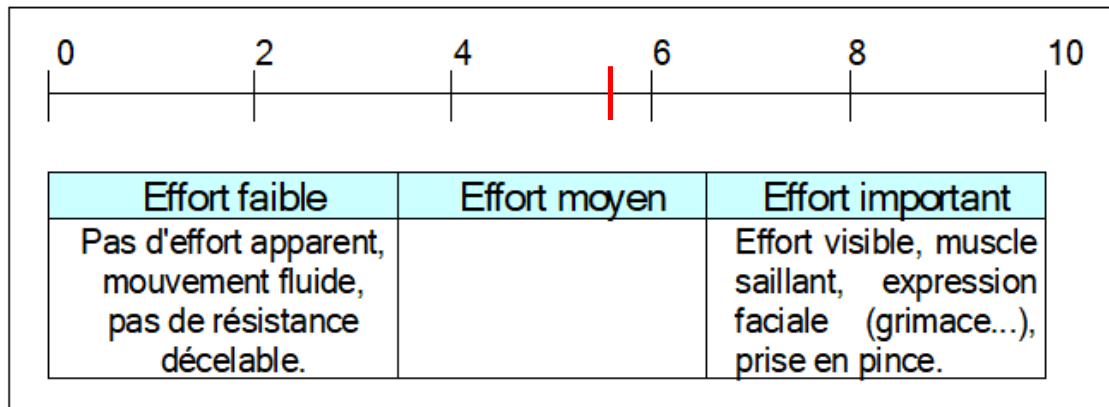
0 2 4 6 8 10

| Effort faible | Effort moyen | Effort important |
|---|---|---|
| Pas d'effort apparent, mouvement fluide, pas de résistance décelable. | | Effort visible, muscle saillant, expression faciale (grimace...), prise en pince. |